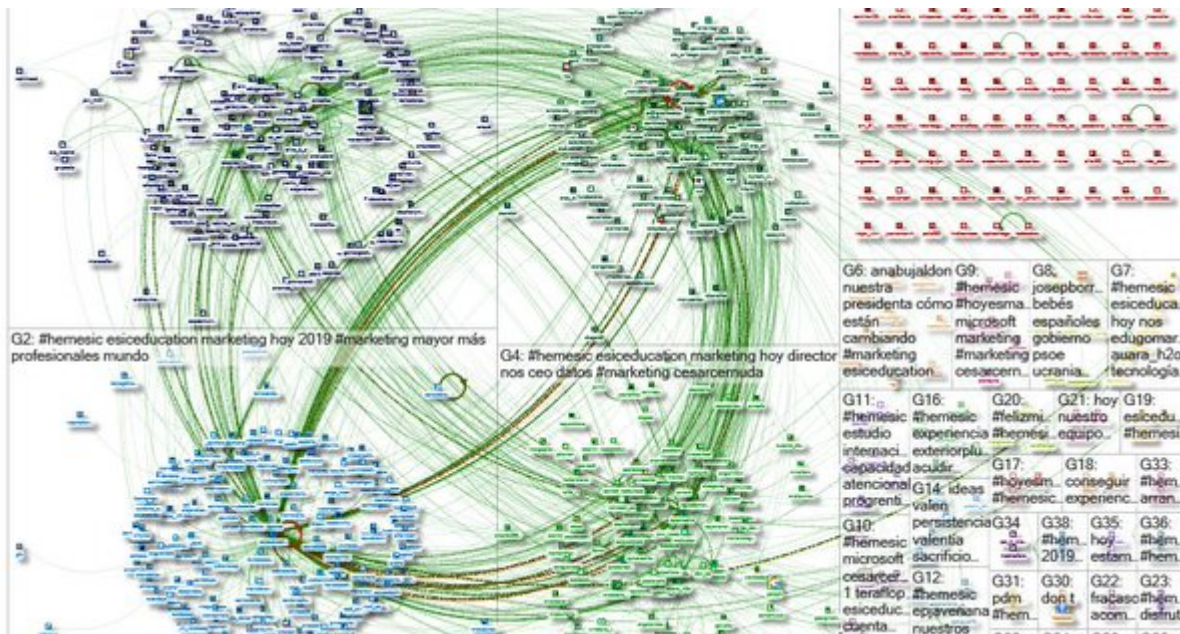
G2: #hemesic esiceducation marketing hoy 2019 #marketing mayor más profesionales mundo

G4: #hemesic esiceducation marketing hoy director nos ceo datos #marketing cesarcermuda

G6: anabujaldon nuestra presidenta cómo están cambiando #marketing esiceducation...

G9: #hemesic #hoyesma... microsoft marketing #marketing cesarcern...

G8: josepborr... bebés españoles gobierno psoe ucrania...

G7: #hemesic esiceduca... hoy nos edugomar... auara_h2o tecnología...

G11: #hemesic estudio internaci... capacidad atencional progrenti...

G16: #hemesic experiencia exteriorplu... acudir...

G20: #felizmi... #hemesi...

G21: hoy nuestro equipo...

G19: esiceduc... #hemesic...

G17: #hoyesm... #hemesic...

G18: conseguir experienc...

G33: #hem... arran...

G14: ideas valen persistencia valentía sacrificio...

G10: #hemesic microsoft cesarcer... 1 teraflop... esiceduc... cuenta...

G34

G38: #hem... 2019...

G35: hoy... estam...

G36: #hem... #hem...

G12: #hemesic epyveriana nuestros

G31: pdm #hem...

G30: don t

G22: fracaso acom...

G23: #hem... disfrut...